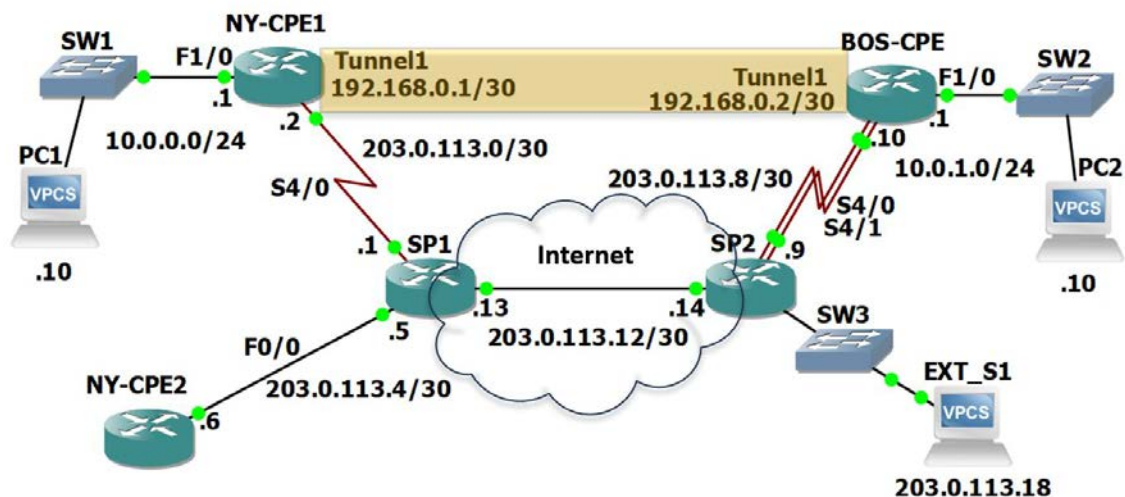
SW1
F1/0
NY-CPE1
Tunnel1
192.168.0.1/30
Tunnel1
192.168.0.2/30
BOS-CPE
F1/0
SW2
.1
.2
.1
PC1
10.0.0.0/24
203.0.113.0/30
.10
10.0.1.0/24
PC2
VPCS
VPCS
S4/0
203.0.113.8/30
S4/0
S4/1
.1
SP1
Internet
SP2
.9
.10
.13
.14
.10
F0/0
.5
203.0.113.12/30
SW3
NY-CPE2
203.0.113.4/30
EXT_S1
.6
VPCS
203.0.113.18